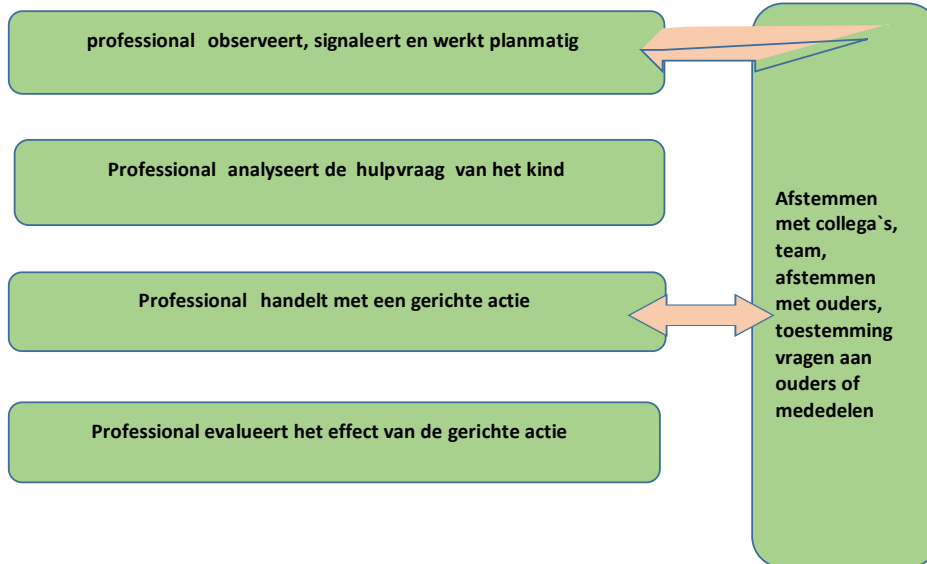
professional observeert, signaleert en werkt planmatig

Professional analyseert de hulpvraag van het kind

Professional handelt met een gerichte actie

Professional evalueert het effect van de gerichte actie

Afstemmen met collega`s, team, afstemmen met ouders, toestemming vragen aan ouders of mededelen